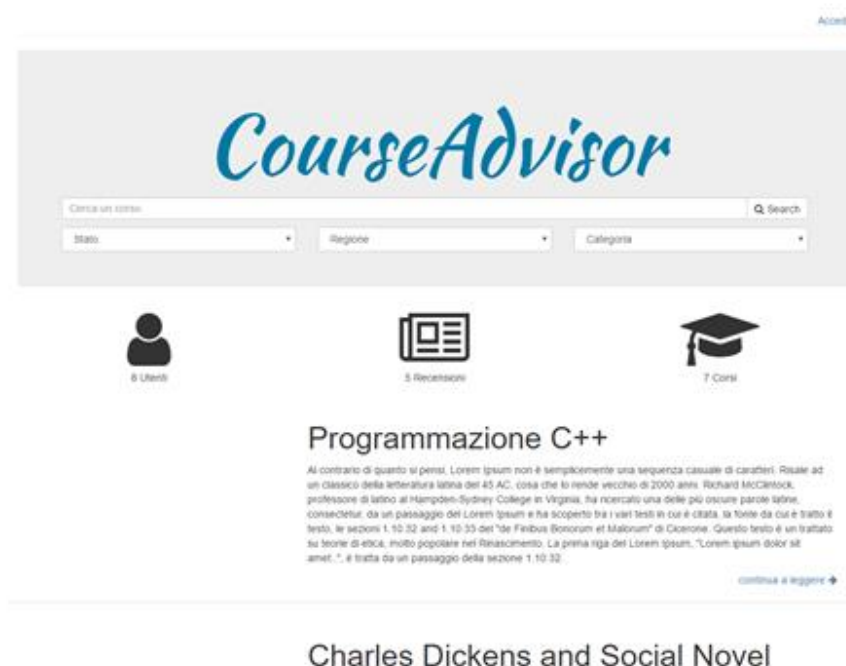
Accedi

CourseAdvisor

Cerca un corso

Search

Stato

Regione

Categoria

6 Utenti

5 Recensioni

7 Corsi

Programmazione C++

Al contrario di quanto si pensi, Lorem Ipsum non è semplicemente una sequenza casuale di caratteri. Risale ad un classico della letteratura latina del 45 AC, cosa che lo rende vecchio di 2000 anni. Richard McClintock, professore di latino al Hampden-Sydney College in Virginia, ha ricercato una delle più oscure parole latine, consectetur, da un passaggio del Lorem Ipsum e ha scoperto tra i vari testi in cui è citata, la fonte da cui è tratto il testo, le sezioni 1.10.32 and 1.10.33 del "de Finibus Bonorum et Malorum" di Cicerone. Questo testo è un trattato su teorie di etica, molto popolare nel Rinascimento. La prima riga del Lorem Ipsum, "Lorem ipsum dolor sit amet..", è tratta da un passaggio della sezione 1.10.32.

continua a leggere

Charles Dickens and Social Novel